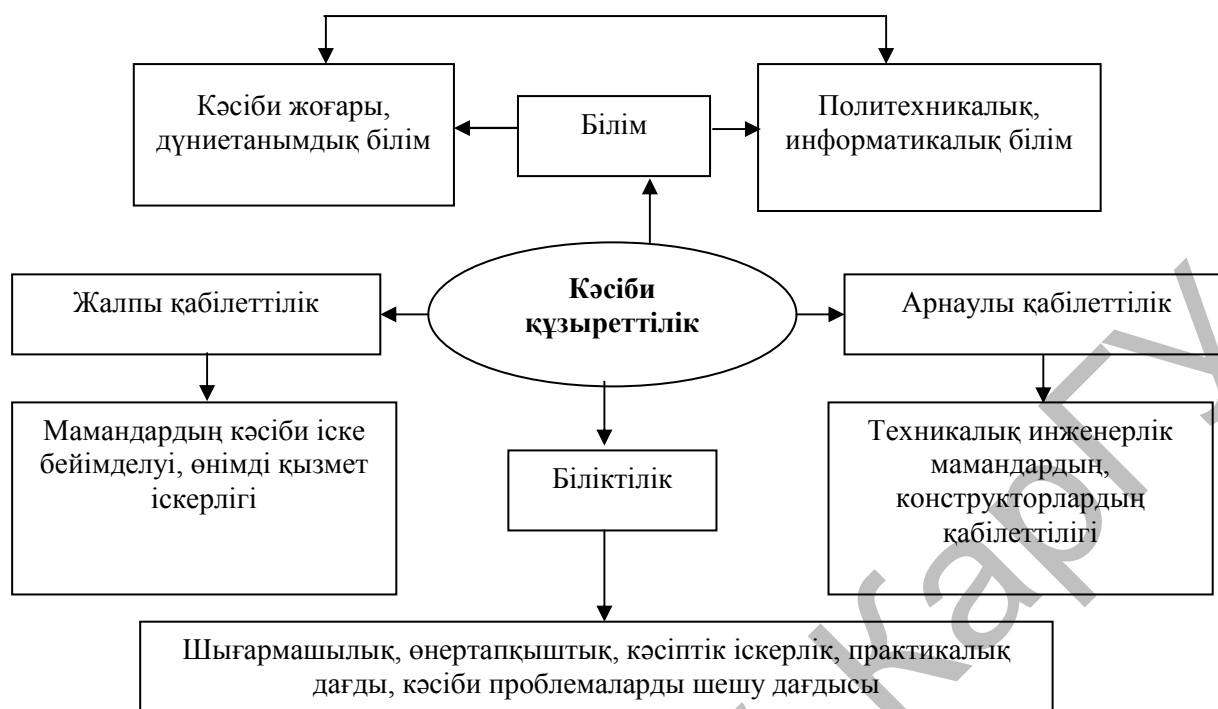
Кәсіби жоғары, дүниетанымдық білім

Білім

Политехникалық, информатикалық білім

Жалпы қабілеттілік

Кәсіби құзыреттілік

Арнаулы қабілеттілік

Мамандардың кәсіби іске бейімделуі, өнімді қызмет іскерлігі

Біліктілік

Техникалық инженерлік мамандардың, конструкторлардың қабілеттілігі

Шығармашылық, өнертапқыштық, кәсіптік іскерлік, практикалық дағды, кәсіби проблемаларды шешу дағдысы

КарГУ